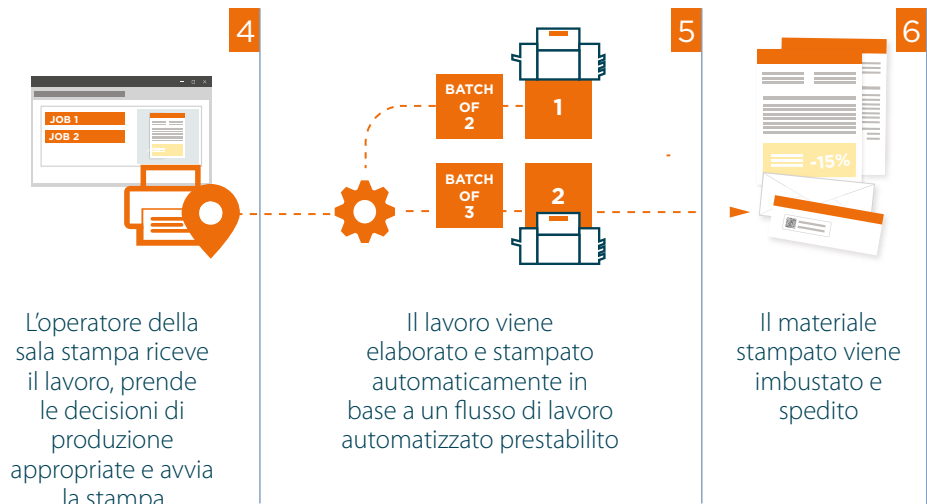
4

JOB 1
JOB 2

L'operatore della sala stampa riceve il lavoro, prende le decisioni di produzione appropriate e avvia la stampa

5

BATCH OF 2

1

BATCH OF 3

2

Il lavoro viene elaborato e stampato automaticamente in base a un flusso di lavoro automatizzato prestabilito

6

-15%

Il materiale stampato viene imbustato e spedito